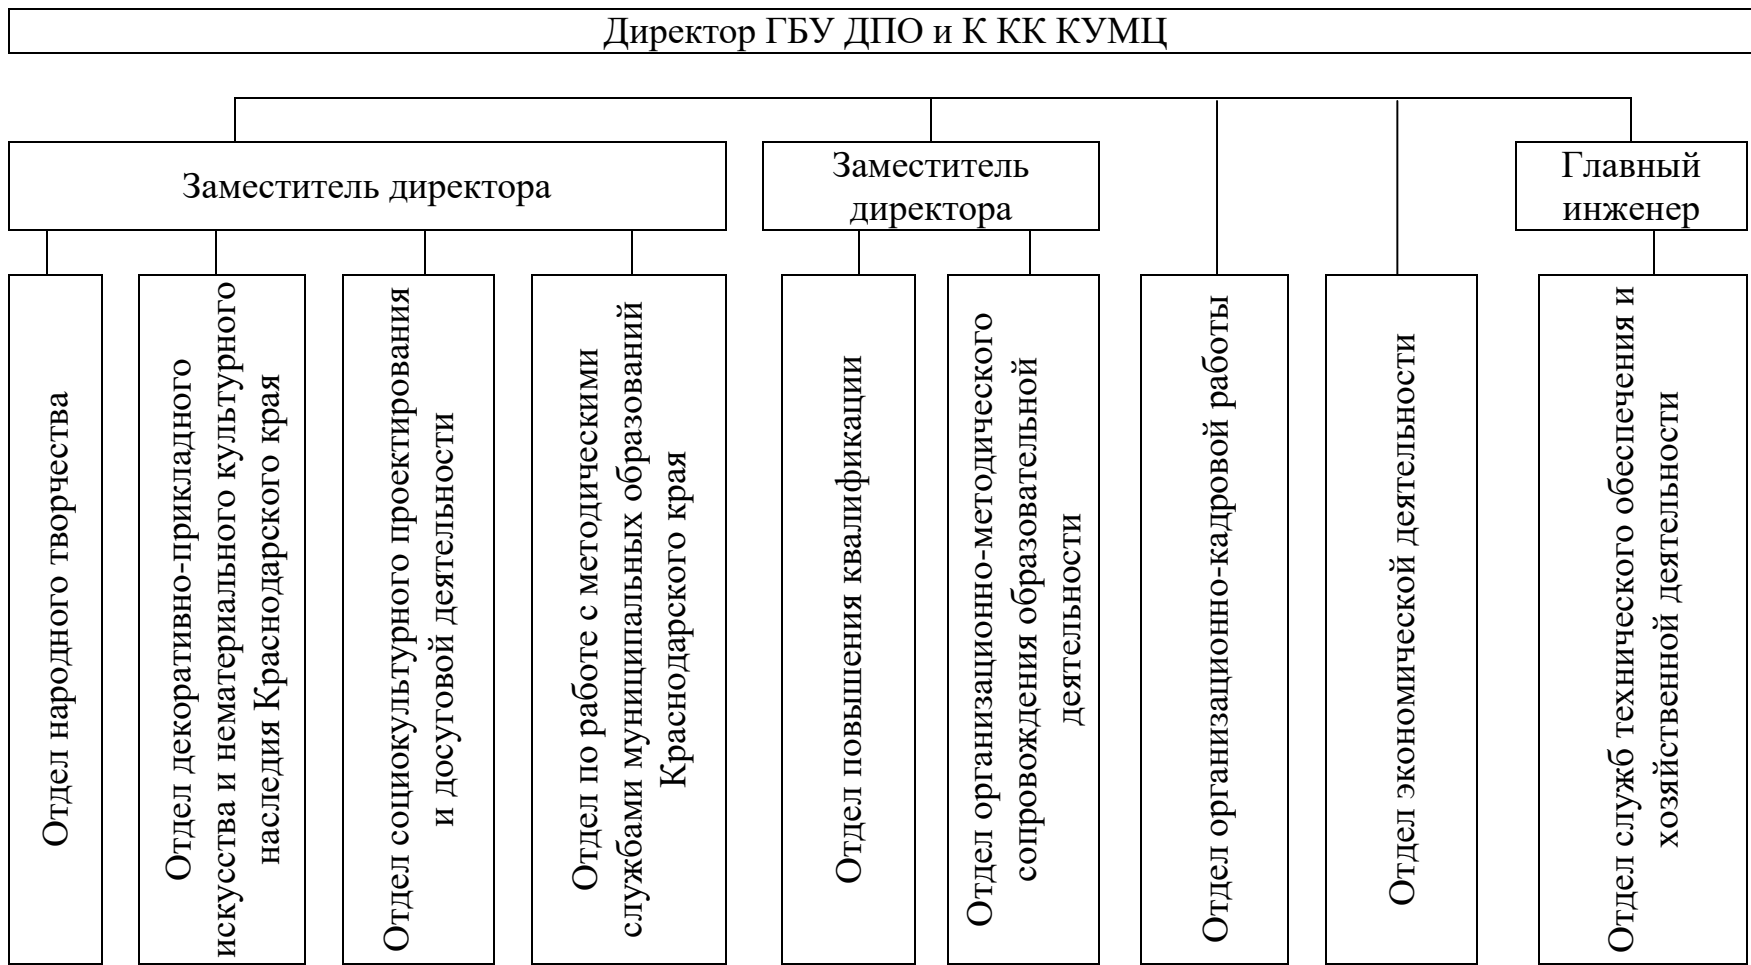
Директор ГБУ ДПО и К КК КУМЦ

Заместитель директора

Заместитель директора

Главный инженер

Отдел народного творчества

Отдел декоративно-прикладного искусства и нематериального культурного наследия Краснодарского края

Отдел социокультурного проектирования и досуговой деятельности

Отдел по работе с методическими службами муниципальных образований Краснодарского края

Отдел повышения квалификации

Отдел организационно-методического сопровождения образовательной деятельности

Отдел организационно-кадровой работы

Отдел экономической деятельности

Отдел служб технического обеспечения и хозяйственной деятельности